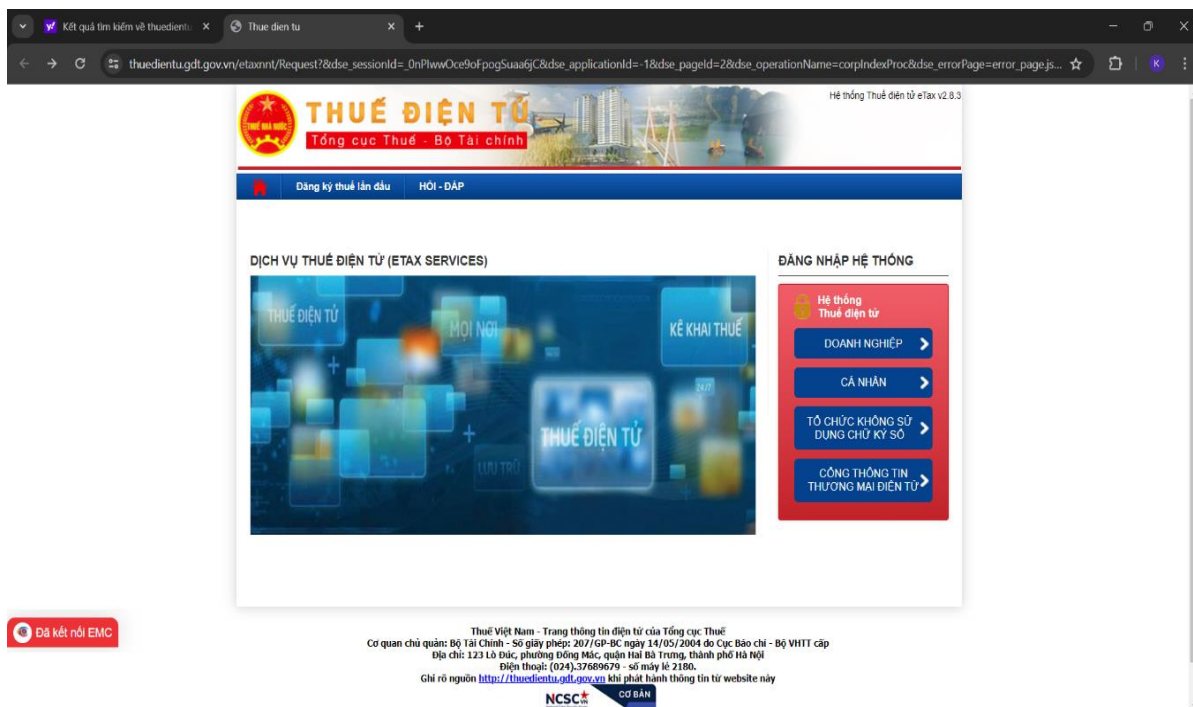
Kết quả tìm kiếm về thuedientu ×
Thue dien tu ×
+

thuedientu.gdt.gov.vn/etaxnnt/Request?&dse_sessionId=_0nPlwwOce9oFpogSuaa6jC&dse_applicationId=-1&dse_pageId=2&dse_operationName=corpIndexProc&dse_errorPage=error_page.js...

THUẾ ĐIỆN TỬ
Tổng cục Thuế - Bộ Tài chính
Hệ thống Thuế điện tử eTax v2.8.3

Đăng ký thuế lần đầu
HỎI - ĐÁP

DỊCH VỤ THUẾ ĐIỆN TỬ (ETAX SERVICES)

THUẾ ĐIỆN TỬ
MỌI NƠI
KÊ KHAI THUẾ
24/7
THUẾ ĐIỆN TỬ
LƯU TRỮ

ĐĂNG NHẬP HỆ THỐNG

Hệ thống
Thuế điện tử

DOANH NGHIỆP
CÁ NHÂN
TỔ CHỨC KHÔNG SỬ DỤNG CHỮ KÝ SỐ
CỔNG THÔNG TIN THƯƠNG MẠI ĐIỆN TỬ

Đã kết nối EMC

Thuế Việt Nam - Trang thông tin điện tử của Tổng cục Thuế
Cơ quan chủ quản: Bộ Tài Chính - Số giấy phép: 207/GP-BC ngày 14/05/2004 do Cục Báo chí - Bộ VHTT cấp
Địa chỉ: 123 Lò Đúc, phường Đống Mác, quận Hai Bà Trưng, thành phố Hà Nội
Điện thoại: (024).37689679 - số máy lẻ 2180.
Ghi rõ nguồn http://thuedientu.gdt.gov.vn khi phát hành thông tin từ website này

NCSC
CƠ BẢN